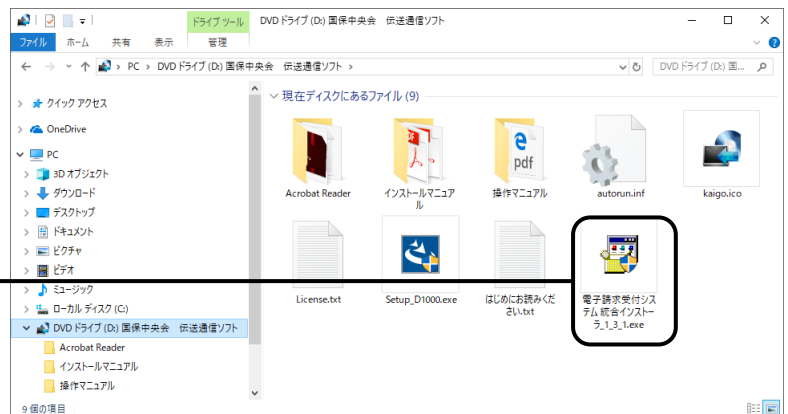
ドライブ ツール
DVD ドライブ (D:) 国保中央会　伝送通信ソフト
ファイル
ホーム
共有
表示
管理
PC › DVD ドライブ (D:) 国保中央会　伝送通信ソフト ›
DVD ドライブ (D:) 国...
クイック アクセス
OneDrive
PC
3D オブジェクト
ダウンロード
デスクトップ
ドキュメント
ピクチャ
ビデオ
ミュージック
ローカル ディスク (C:)
DVD ドライブ (D:) 国保中央会　伝送通信ソフト
Acrobat Reader
インストールマニュアル
操作マニュアル
9 個の項目
現在ディスクにあるファイル (9)
Acrobat Reader
インストールマニュアル
操作マニュアル
autorun.inf
kaigo.ico
License.txt
Setup_D1000.exe
はじめにお読みください.txt
電子請求受付システム 統合インストーラ_1_3_1.exe